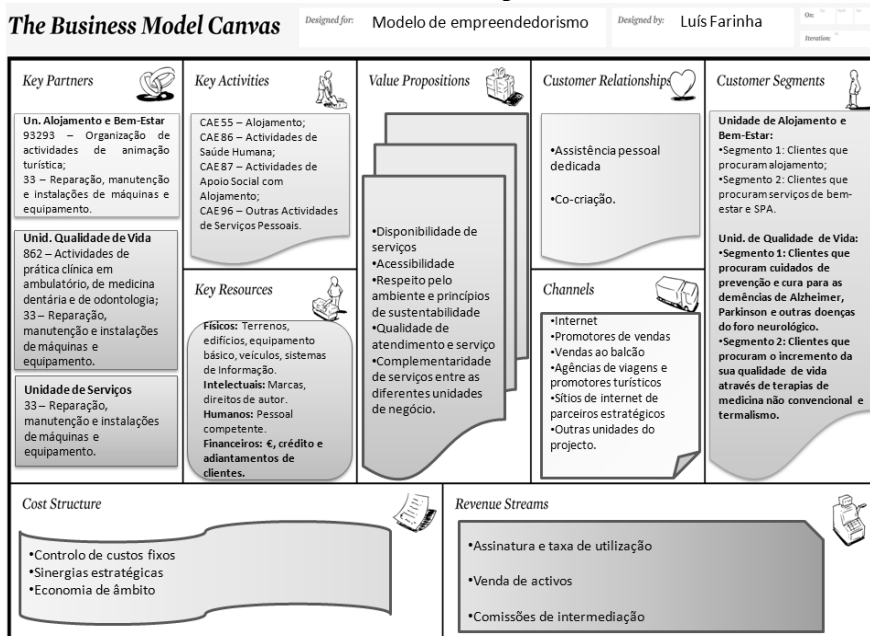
The Business Model Canvas

Designed for: Modelo de empreendedorismo

Designed by: Luís Farinha

On:

Iteration:

Key Partners

Un. Alojamento e Bem-Estar
93293 – Organização de actividades de animação turística;
33 – Reparação, manutenção e instalações de máquinas e equipamento.

Unid. Qualidade de Vida
862 – Actividades de prática clínica em ambulatório, de medicina dentária e de odontologia;
33 – Reparação, manutenção e instalações de máquinas e equipamento.

Unidade de Serviços
33 – Reparação, manutenção e instalações de máquinas e equipamento.

Key Activities

CAE 55 – Alojamento;
CAE 86 – Actividades de Saúde Humana;
CAE 87 – Actividades de Apoio Social com Alojamento;
CAE 96 – Outras Actividades de Serviços Pessoais.

Key Resources

Físicos: Terrenos, edifícios, equipamento básico, veículos, sistemas de Informação.
Intelectuais: Marcas, direitos de autor.
Humanos: Pessoal competente.
Financeiros: €, crédito e adiantamentos de clientes.

Value Propositions

•Disponibilidade de serviços
•Acessibilidade
•Respeito pelo ambiente e princípios de sustentabilidade
•Qualidade de atendimento e serviço
•Complementaridade de serviços entre as diferentes unidades de negócio.

Customer Relationships

•Assistência pessoal dedicada

•Co-criação.

Channels

•Internet
•Promotores de vendas
•Vendas ao balcão
•Agências de viagens e promotores turísticos
•Sítios de internet de parceiros estratégicos
•Outras unidades do projecto.

Customer Segments

Unidade de Alojamento e Bem-Estar:
•Segmento 1: Clientes que procuram alojamento;
•Segmento 2: Clientes que procuram serviços de bem-estar e SPA.

Unid. de Qualidade de Vida:
•Segmento 1: Clientes que procuram cuidados de prevenção e cura para as demências de Alzheimer, Parkinson e outras doenças do foro neurológico.
•Segmento 2: Clientes que procuram o incremento da sua qualidade de vida através de terapias de medicina não convencional e termalismo.

Cost Structure

•Controlo de custos fixos
•Sinergias estratégicas
•Economia de âmbito

Revenue Streams

•Assinatura e taxa de utilização

•Venda de activos

•Comissões de intermediação